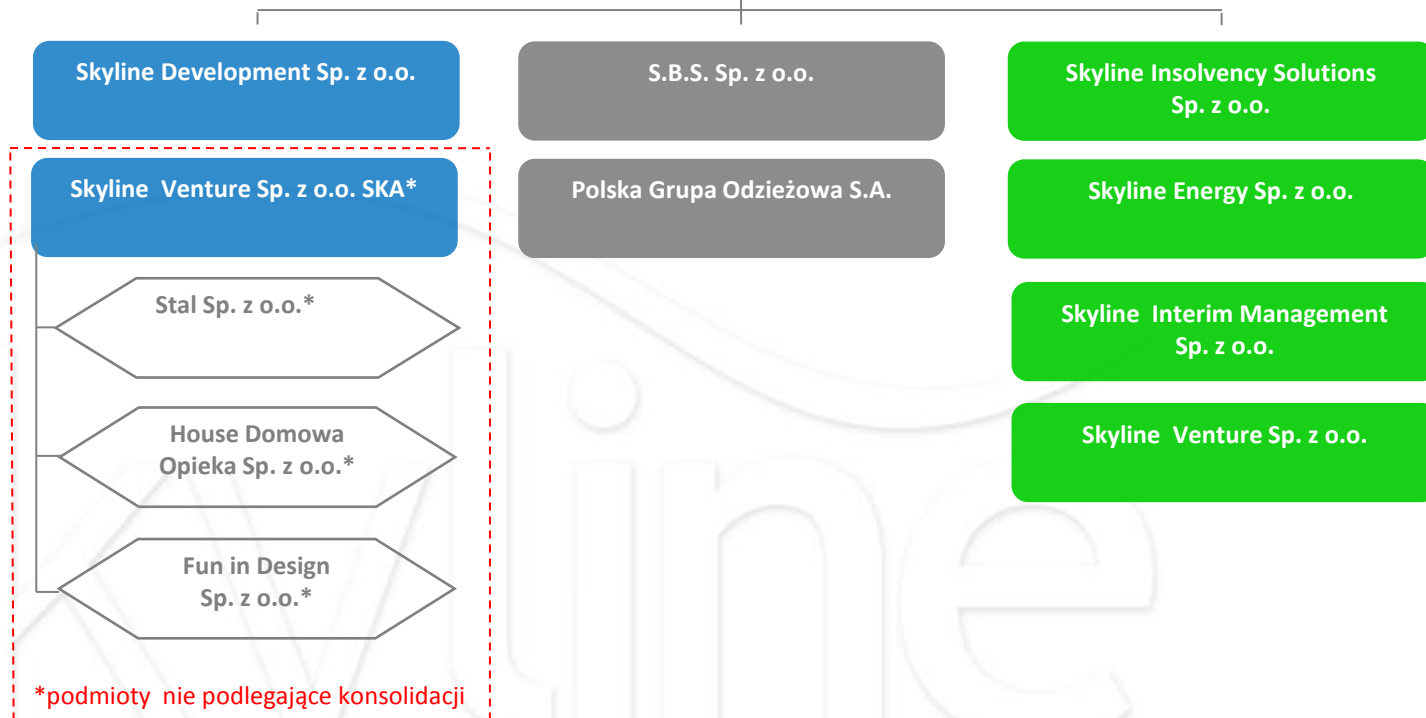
Skyline Development Sp. z o.o.

S.B.S. Sp. z o.o.

Skyline Insolvency Solutions Sp. z o.o.

Skyline Venture Sp. z o.o. SKA*

Polska Grupa Odzieżowa S.A.

Skyline Energy Sp. z o.o.

Stal Sp. z o.o.*

Skyline Interim Management Sp. z o.o.

House Domowa Opieka Sp. z o.o.*

Skyline Venture Sp. z o.o.

Fun in Design Sp. z o.o.*

*podmioty nie podlegające konsolidacji